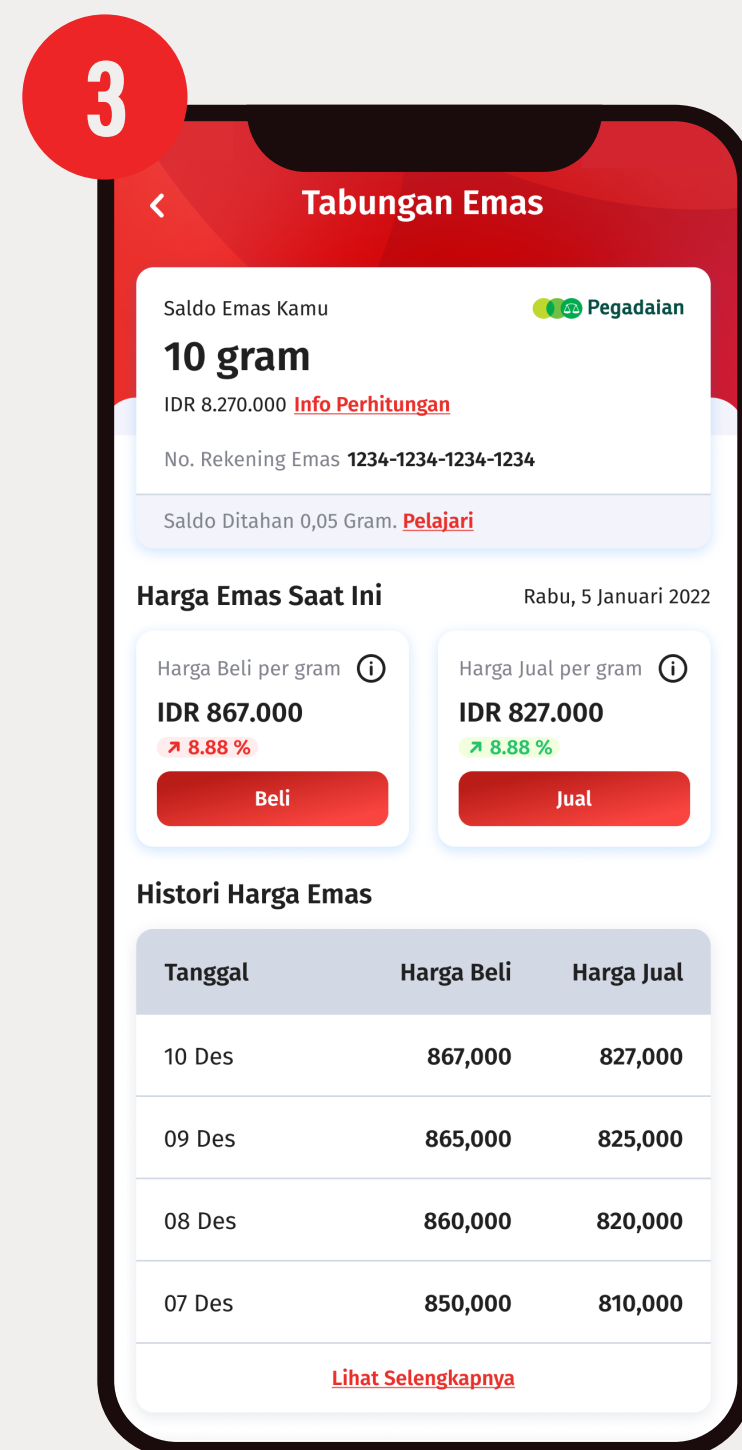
3

<

Tabungan Emas

Saldo Emas Kamu

Pegadaian

10 gram

IDR 8.270.000 Info Perhitungan

No. Rekening Emas 1234-1234-1234-1234

Saldo Ditahan 0,05 Gram. Pelajari

Harga Emas Saat Ini

Rabu, 5 Januari 2022

Harga Beli per gram

IDR 867.000

↗ 8.88 %

Beli

Harga Jual per gram

IDR 827.000

↗ 8.88 %

Jual

Histori Harga Emas

| Tanggal | Harga Beli | Harga Jual |
|---|---|---|
| 10 Des | 867,000 | 827,000 |
| 09 Des | 865,000 | 825,000 |
| 08 Des | 860,000 | 820,000 |
| 07 Des | 850,000 | 810,000 |

Lihat Selengkapnya